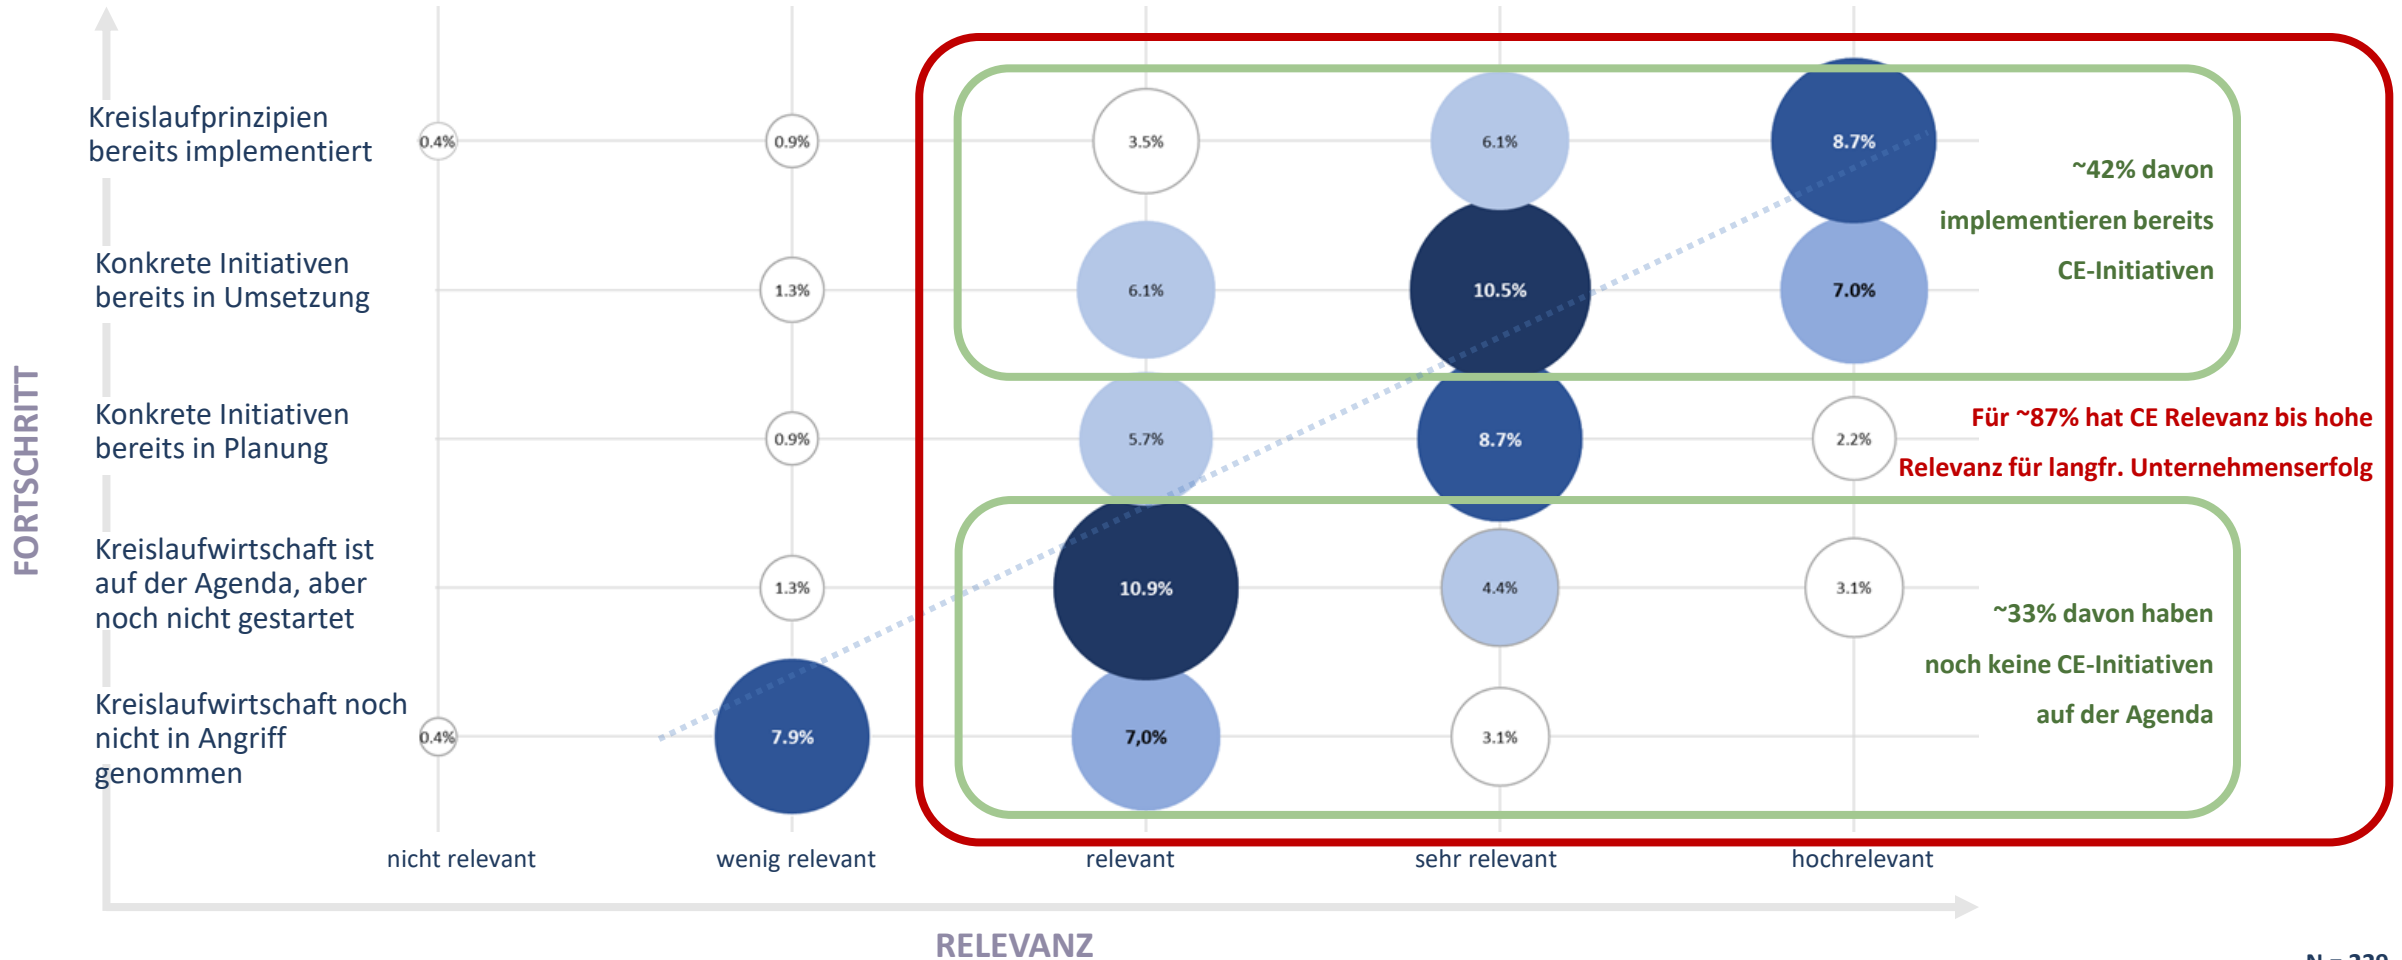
FORTSCHRITT

Kreislaufprinzipien bereits implementiert

Konkrete Initiativen bereits in Umsetzung

Konkrete Initiativen bereits in Planung

Kreislaufwirtschaft ist auf der Agenda, aber noch nicht gestartet

Kreislaufwirtschaft noch nicht in Angriff genommen

0.4%
0.9%
3.5%
6.1%
8.7%

1.3%
6.1%
10.5%
7.0%

0.9%
5.7%
8.7%
2.2%

1.3%
10.9%
4.4%
3.1%

0.4%
7.9%
7,0%
3.1%

~42% davon implementieren bereits CE-Initiativen

Für ~87% hat CE Relevanz bis hohe Relevanz für langfr. Unternehmenserfolg

~33% davon haben noch keine CE-Initiativen auf der Agenda

nicht relevant
wenig relevant
relevant
sehr relevant
hochrelevant

RELEVANZ

N = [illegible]